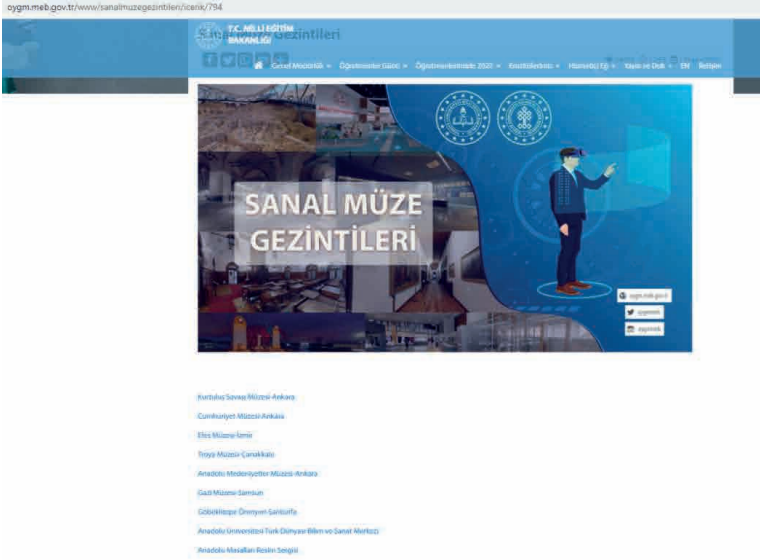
oygm.meb.gov.tr/www/sanalmuzegezintileri/icerik/794

T.C. MİLLİ EĞİTİM BAKANLIĞI

Sanal Müze Gezintileri

Genel Müdürlük | Öğretmenler Günü | Öğretmenlerimizle 2020 | Kurumlarımız | Hizmetiçi Eğitim | Yayın ve Duyuru | EN | İletişim

SANAL MÜZE GEZİNTİLERİ

oygm.meb.gov.tr
oygmeb
oygmmeb

Kurtuluş Savaşı Müzesi-Ankara

Cumhuriyet Müzesi-Ankara

Efes Müzesi-İzmir

Troya Müzesi-Çanakkale

Anadolu Medeniyetleri Müzesi-Ankara

Gazi Müzesi-Samsun

Göbeklitepe Örenyeri-Şanlıurfa

Anadolu Üniversitesi Türk Dünyası Bilim ve Sanat Merkezi

Anadolu Masalları Resim Sergisi